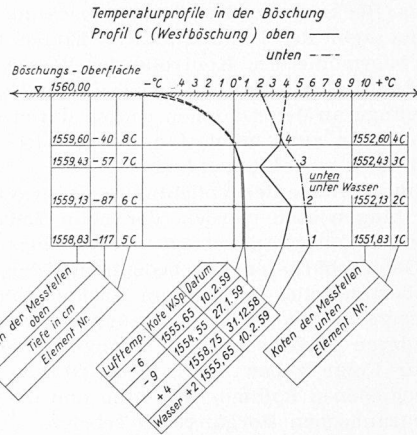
Temperaturprofile in der Böschung
Profil C (Westböschung) oben ——
unten - - -

Böschungs - Oberfläche
1560,00
-°C 4 3 2 1 0 0° 1 2 3 4 5 6 7 8 9 10 +°C

| | | |
|---|---|---|
| 1559,60 | - 40 | 8C |
| 1559,43 | - 57 | 7C |
| 1559,13 | - 87 | 6C |
| 1558,83 | - 117 | 5C |

4
3
2
1

unten
unter Wasser

| | |
|---|---|
| 1552,60 | 4C |
| 1552,43 | 3C |
| 1552,13 | 2C |
| 1551,83 | 1C |

Koten der Messtellen oben
Tiefe in cm
Element Nr.

| Lufttemp. | Kote WSp. | Datum |
|---|---|---|
| | 1555,65 | 10.2.59 |
| - 6 | 1554,55 | 27.1.59 |
| - 9 | 1558,75 | 31.12.58 |
| + 4 | | |
| Wasser + 2 | 1555,65 | 10.2.59 |

Koten der Messtellen unten
Element Nr.